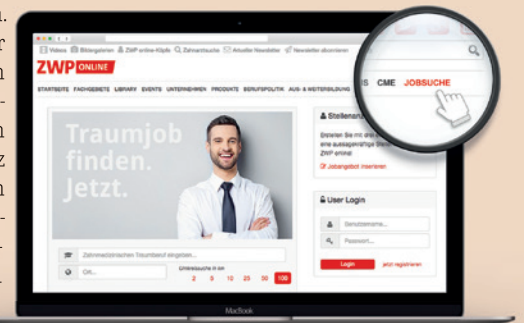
Videos  Bildergalerien  ZWP online-Köpfe  Zahnarztsuche  Aktueller Newsletter  Newsletter abonnieren

ZWP ONLINE

STARTSEITE  FACHGEBIETE  LIBRARY  EVENTS  UNTERNEHMEN  PRODUKTE  BERUFSPOLITIK  AUS- & WEITERBILDUNG

S  CME  JOBSUCHE

Traumjob finden. Jetzt.

Stellenan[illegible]

Erstellen Sie mit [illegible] eine aussagekräftige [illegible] ZWP online!

Jobangebot inserieren

User Login

Benutzername...

Passwort...

Login  Jetzt registrieren

Zahnmedizinischen Traumberuf eingeben...

Ort...

Umkreissuche in km

2  5  10  20  50  100

MacBook